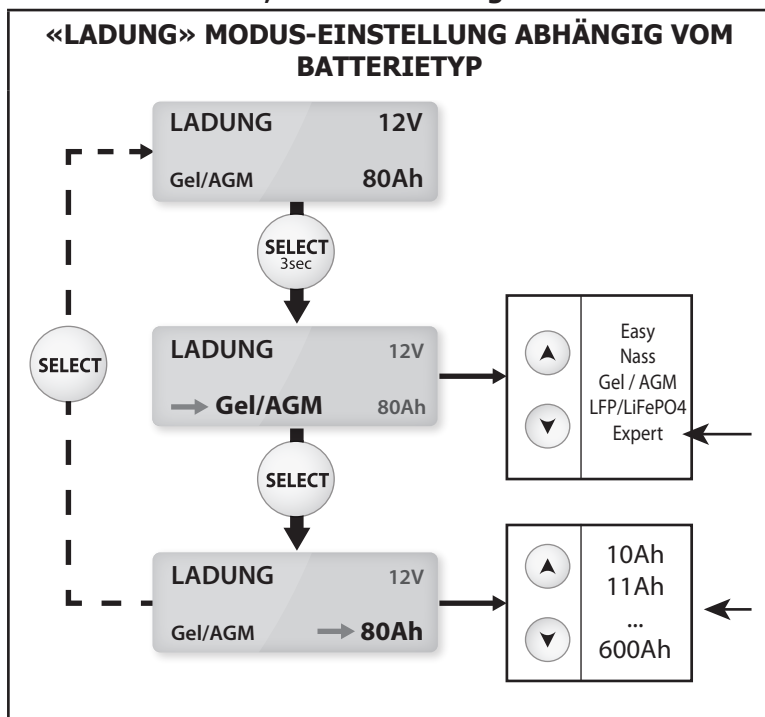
«LADUNG» MODUS-EINSTELLUNG ABHÄNGIG VOM BATTERIETYP

LADUNG 12V
Gel/AGM 80Ah

SELECT 3sec

LADUNG 12V
Gel/AGM 80Ah

Easy
Nass
Gel / AGM
LFP/LiFePO4
Expert

SELECT

SELECT

LADUNG 12V
Gel/AGM 80Ah

10Ah
11Ah
...
600Ah